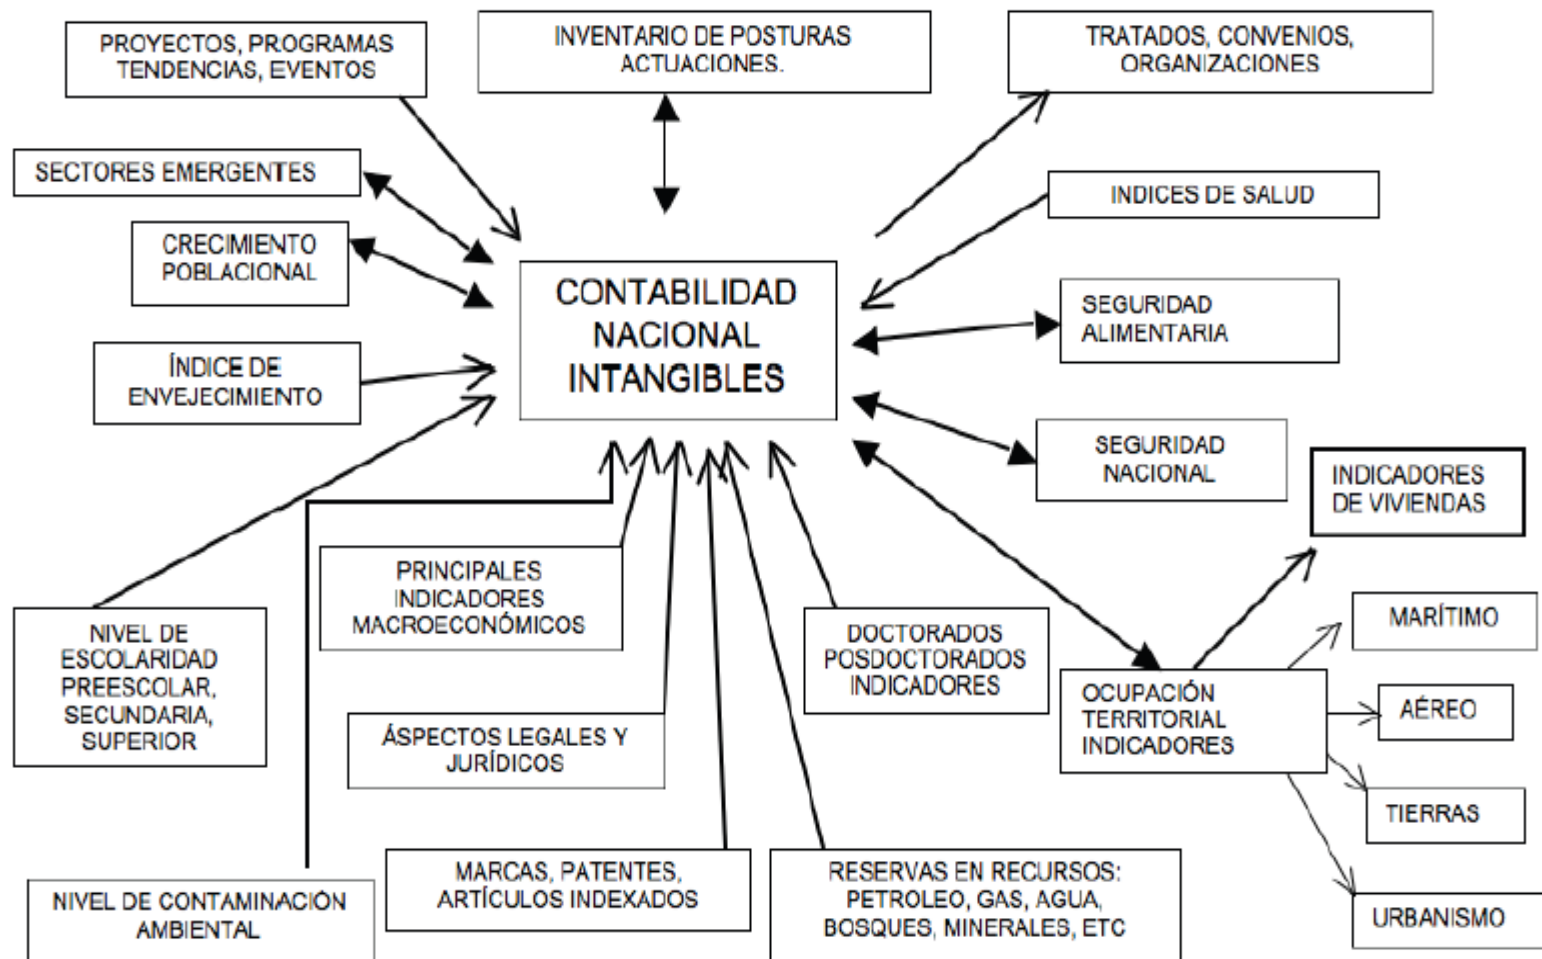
PROYECTOS, PROGRAMAS TENDENCIAS, EVENTOS

INVENTARIO DE POSTURAS ACTUACIONES.

TRATADOS, CONVENIOS, ORGANIZACIONES

SECTORES EMERGENTES

INDICES DE SALUD

CRECIMIENTO POBLACIONAL

CONTABILIDAD NACIONAL INTANGIBLES

SEGURIDAD ALIMENTARIA

ÍNDICE DE ENVEJECIMIENTO

SEGURIDAD NACIONAL

INDICADORES DE VIVIENDAS

PRINCIPALES INDICADORES MACROECONÓMICOS

MARÍTIMO

NIVEL DE ESCOLARIDAD PREESCOLAR, SECUNDARIA, SUPERIOR

DOCTORADOS POSDOCTORADOS INDICADORES

OCUPACIÓN TERRITORIAL INDICADORES

AÉREO

ÁSPECTOS LEGALES Y JURÍDICOS

TIERRAS

NIVEL DE CONTAMINACIÓN AMBIENTAL

MARCAS, PATENTES, ARTÍCULOS INDEXADOS

RESERVAS EN RECURSOS: PETROLEO, GAS, AGUA, BOSQUES, MINERALES, ETC

URBANISMO